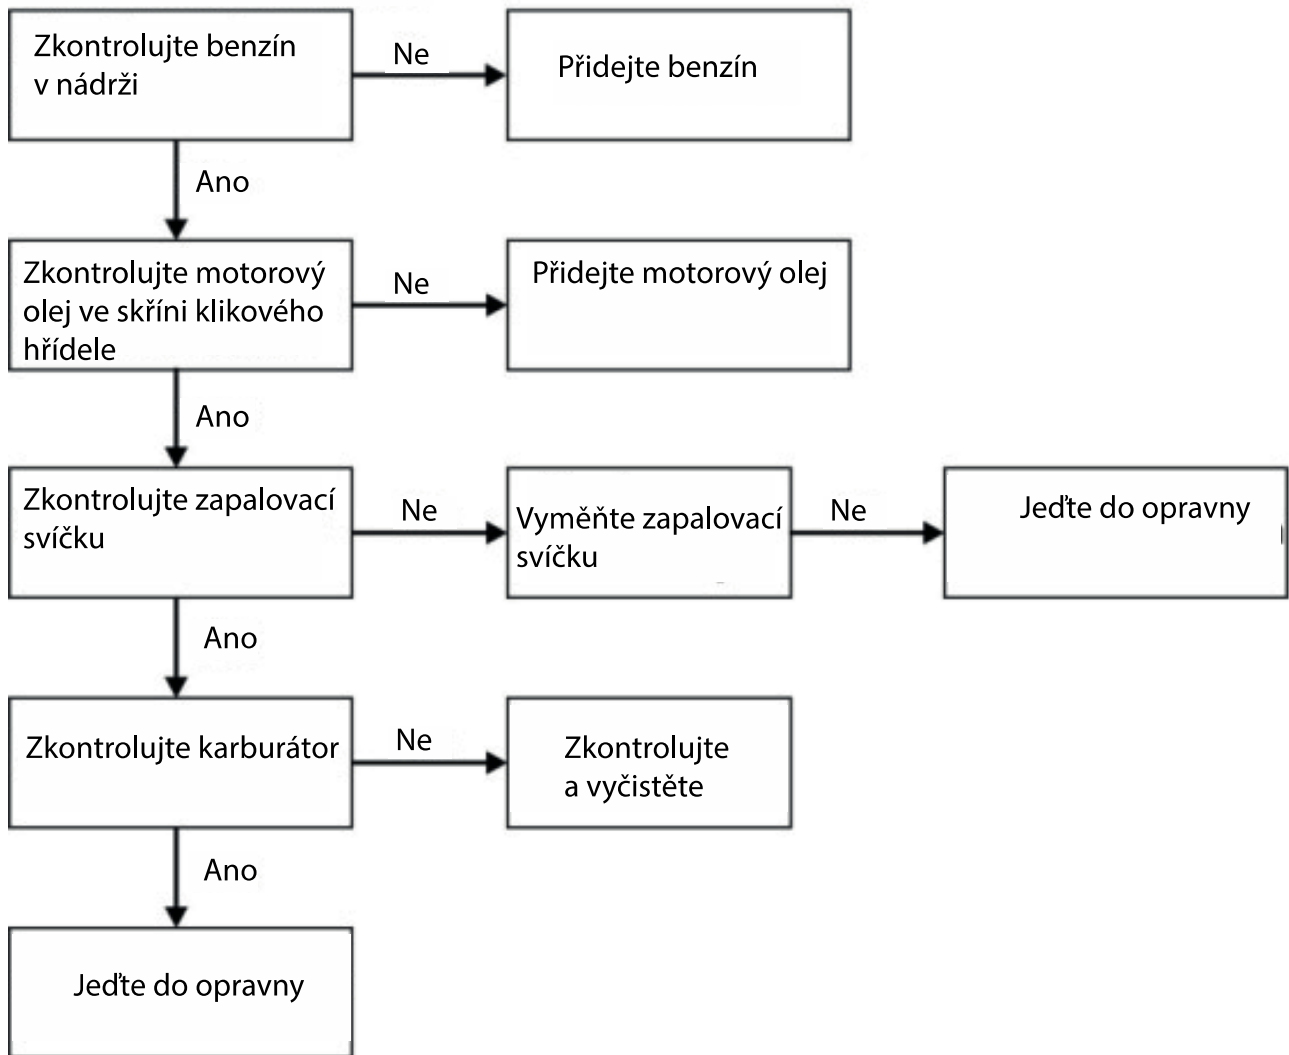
Zkontrolujte benzín v nádrži

Ne

Přidejte benzín

Ano

Zkontrolujte motorový olej ve skříni klikového hřídele

Ne

Přidejte motorový olej

Ano

Zkontrolujte zapalovací svíčku

Ne

Vyměňte zapalovací svíčku

Ne

Jeďte do opravny

Ano

Zkontrolujte karburátor

Ne

Zkontrolujte a vyčistěte

Ano

Jeďte do opravny